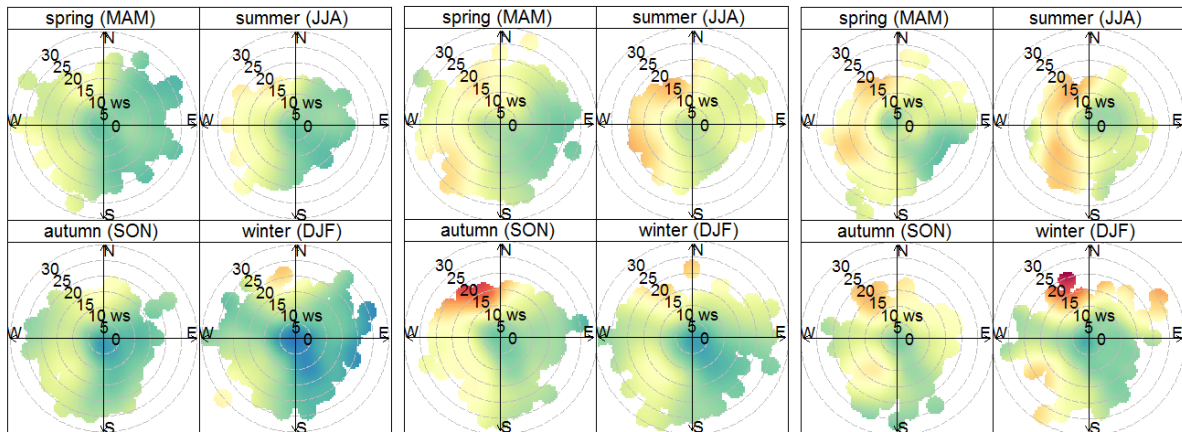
spring (MAM)
N
30
25
20
15
10 ws
5
0
W
E
S

summer (JJA)
N
30
25
20
15
10 ws
5
0
W
E
S

autumn (SON)
N
30
25
20
15
10 ws
5
0
W
E
S

winter (DJF)
N
30
25
20
15
10 ws
5
0
W
E
S

spring (MAM)
N
30
25
20
15
10 ws
5
0
W
E
S

summer (JJA)
N
30
25
20
15
10 ws
5
0
W
E
S

autumn (SON)
N
30
25
20
15
10 ws
5
0
W
E
S

winter (DJF)
N
30
25
20
15
10 ws
5
0
W
E
S

spring (MAM)
N
30
25
20
15
10 ws
5
0
W
E
S

summer (JJA)
N
30
25
20
15
10 ws
5
0
W
E
S

autumn (SON)
N
30
25
20
15
10 ws
5
0
W
E
S

winter (DJF)
N
30
25
20
15
10 ws
5
0
W
E
S